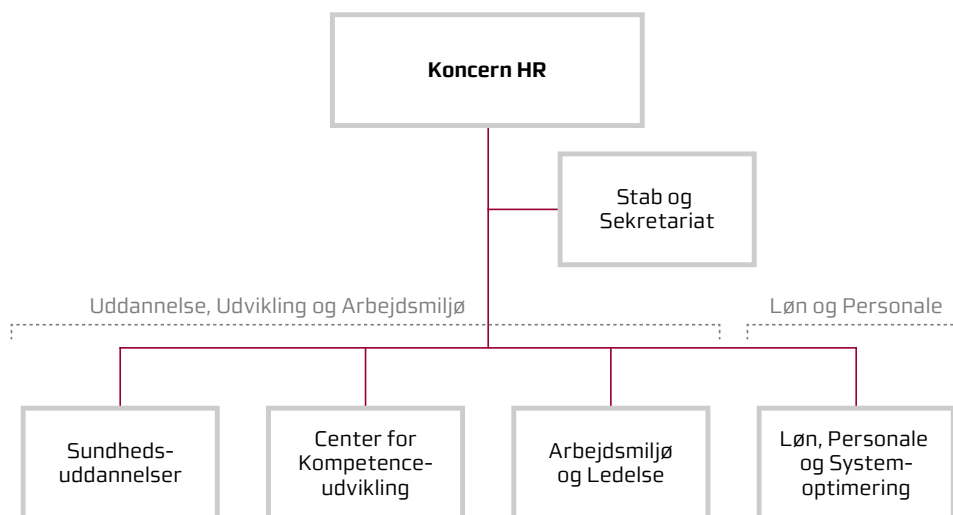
Koncern HR

Stab og Sekretariat

Uddannelse, Udvikling og Arbejdsmiljø

Løn og Personale

Sundheds-uddannelser

Center for Kompetence-udvikling

Arbejdsmiljø og Ledelse

Løn, Personale og System-optimering